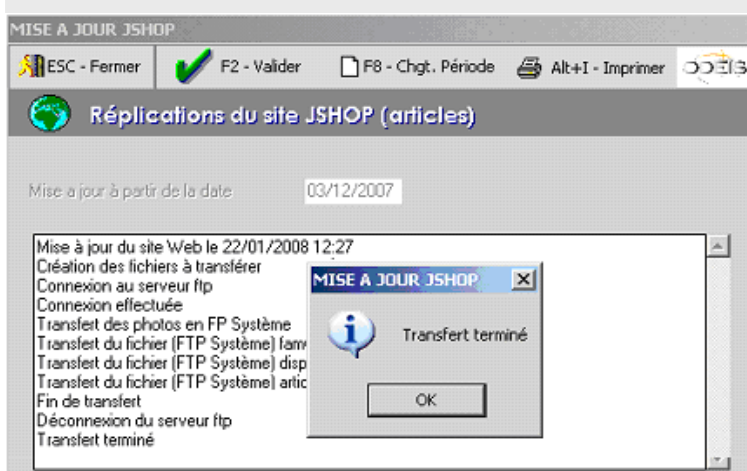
MISE A JOUR JSHOP

ESC - Fermer | F2 - Valider | F8 - Chgt. Période | Alt+I - Imprimer

Réplications du site JSHOP (articles)

Mise a jour à partir de la date 03/12/2007

Mise à jour du site Web le 22/01/2008 12:27
Création des fichiers à transférer
Connexion au serveur ftp
Connexion effectuée
Transfert des photos en FP Système
Transfert du fichier (FTP Système) fam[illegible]
Transfert du fichier (FTP Système) disp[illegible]
Transfert du fichier (FTP Système) artic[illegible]
Fin de transfert
Déconnexion du serveur ftp
Transfert terminé

MISE A JOUR JSHOP
Transfert terminé
OK